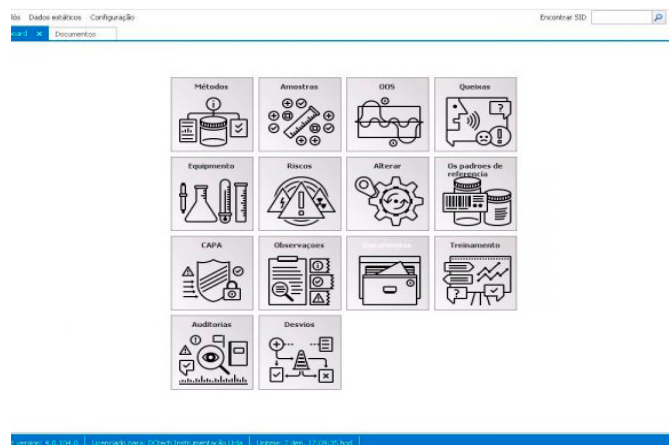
ídos Dados estáticos Configuração

Encontrar SID

oard × Documentos

Métodos

Amostras

OOS

Queixas

Equipmento

Riscos

Alterar

Os padroes de referencia

CAPA

Observaçoes

Documentos

Treinamento

Auditorias

Desvios

version: 4.0.104.0 Licenciado para: DCtech Instrumentação Ltda Uptime: 7 dan. 17:09:35 hod